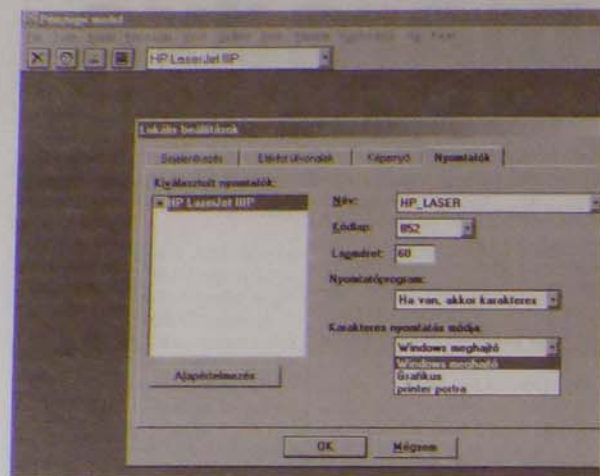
Pénzügy modul

HP LaserJet IIIP

Lokális beállítások

Szerkesztés | Elérési útvonalak | Képernyő | Nyomtatók

Kiválasztott nyomtatók:

HP LaserJet IIIP

Név: HP_LASER

Kódlap: 852

Laphossz: 60

Nyomtatóprogram:

Ha van, akkor karakteres

Karakteres nyomtatás módja:

Windows meghajtó

Windows meghajtó

Grafikus

printer porta

Alapértelmezés

OK

Mégsem